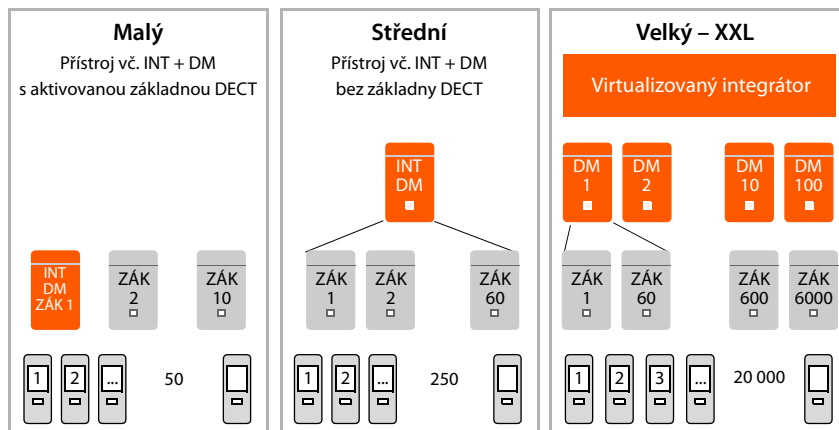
Malý
Přístroj vč. INT + DM s aktivovanou základnou DECT

INT DM ZÁK 1
ZÁK 2
ZÁK 10

1 2 ... 50

Střední
Přístroj vč. INT + DM bez základny DECT

INT DM

ZÁK 1
ZÁK 2
ZÁK 60

1 2 ... 250

Velký – XXL

Virtualizovaný integrátor

DM 1
DM 2
DM 10
DM 100

ZÁK 1
ZÁK 60
ZÁK 600
ZÁK 6000

1 2 3 ... 20 000